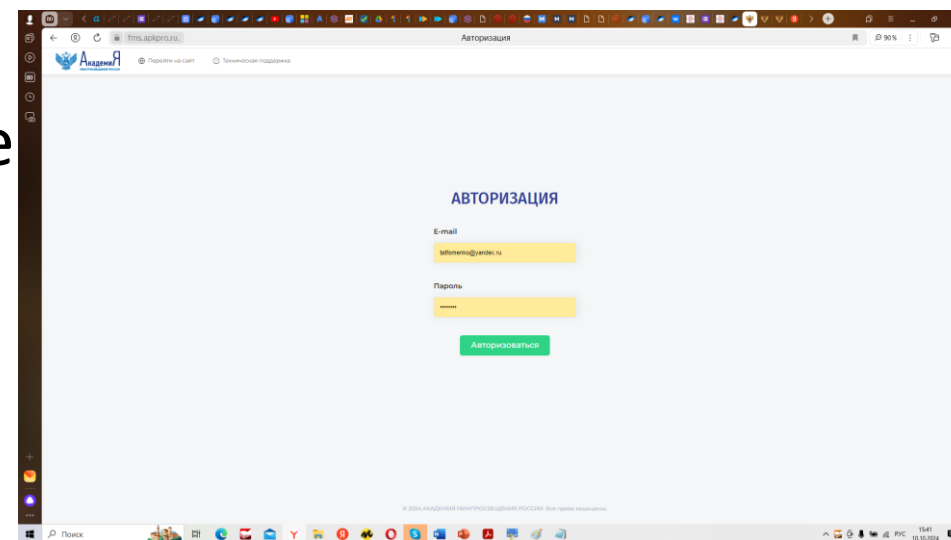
e

fms.apkpro.ru.

Авторизация

90 %

АкадемиЯ

Перейти на сайт

Техническая поддержка

АВТОРИЗАЦИЯ

E-mail

taftomenko@yandex.ru

Пароль

••••••••

Авторизоваться

© 2024 АКАДЕМИЯ МИНПРОСВЕЩЕНИЯ РОССИИ. Все права защищены.

Поиск

РУС

15:41
10.10.2024